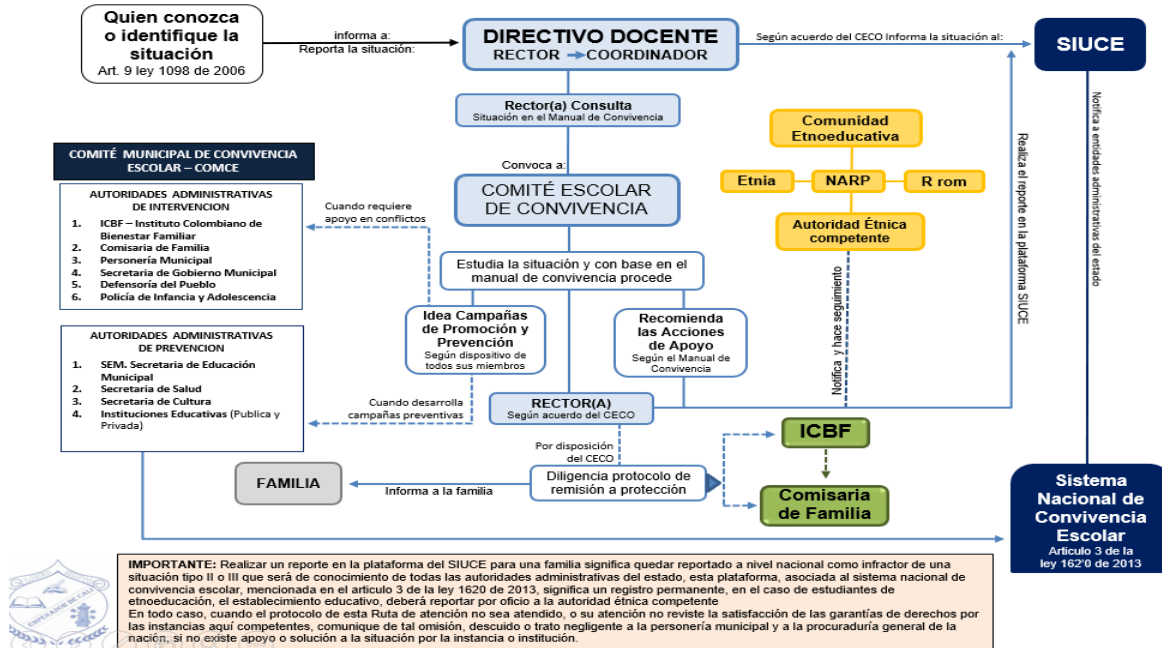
Quien conozca o identifique la situación
Art. 9 ley 1098 de 2006

informa a:
Reporta la situación:

DIRECTIVO DOCENTE
RECTOR → COORDINADOR

Según acuerdo del CECO Informa la situación al:

SIUCE

Notifica a entidades administrativas del estado

Rector(a) Consulta
Situación en el Manual de Convivencia

Convoca a:

COMITÉ ESCOLAR DE CONVIVENCIA

COMITÉ MUNICIPAL DE CONVIVENCIA ESCOLAR – COMCE

AUTORIDADES ADMINISTRATIVAS DE INTERVENCION
1. ICBF – Instituto Colombiano de Bienestar Familiar
2. Comisaria de Familia
3. Personería Municipal
4. Secretaria de Gobierno Municipal
5. Defensoría del Pueblo
6. Policía de Infancia y Adolescencia

Cuando requiere apoyo en conflictos

Comunidad Etnoeducativa

Etnia
NARP
R rom

Autoridad Étnica competente

Realiza el reporte en la plataforma SIUCE

Estudia la situación y con base en el manual de convivencia procede

Notifica y hace seguimiento

Idea Campañas de Promoción y Prevención
Según dispositivo de todos sus miembros

Recomienda las Acciones de Apoyo
Según el Manual de Convivencia

AUTORIDADES ADMINISTRATIVAS DE PREVENCION
1. SEM. Secretaria de Educación Municipal
2. Secretaria de Salud
3. Secretaria de Cultura
4. Instituciones Educativas (Publica y Privada)

Cuando desarrolla campañas preventivas

RECTOR(A)
Según acuerdo del CECO

Por disposición del CECO

ICBF

FAMILIA

Informa a la familia

Diligencia protocolo de remisión a protección

Comisaria de Familia

Sistema Nacional de Convivencia Escolar
Articulo 3 de la ley 162'0 de 2013

IMPORTANTE: Realizar un reporte en la plataforma del SIUCE para una familia significa quedar reportado a nivel nacional como infractor de una situación tipo II o III que será de conocimiento de todas las autoridades administrativas del estado, esta plataforma, asociada al sistema nacional de convivencia escolar, mencionada en el articulo 3 de la ley 1620 de 2013, significa un registro permanente, en el caso de estudiantes de etnoeducación, el establecimiento educativo, deberá reportar por oficio a la autoridad étnica competente
En todo caso, cuando el protocolo de esta Ruta de atención no sea atendido, o su atención no reviste la satisfacción de las garantías de derechos por las instancias aquí competentes, comunique de tal omisión, descuido o trato negligente a la personería municipal y a la procuraduría general de la nación, si no existe apoyo o solución a la situación por la instancia o institución.